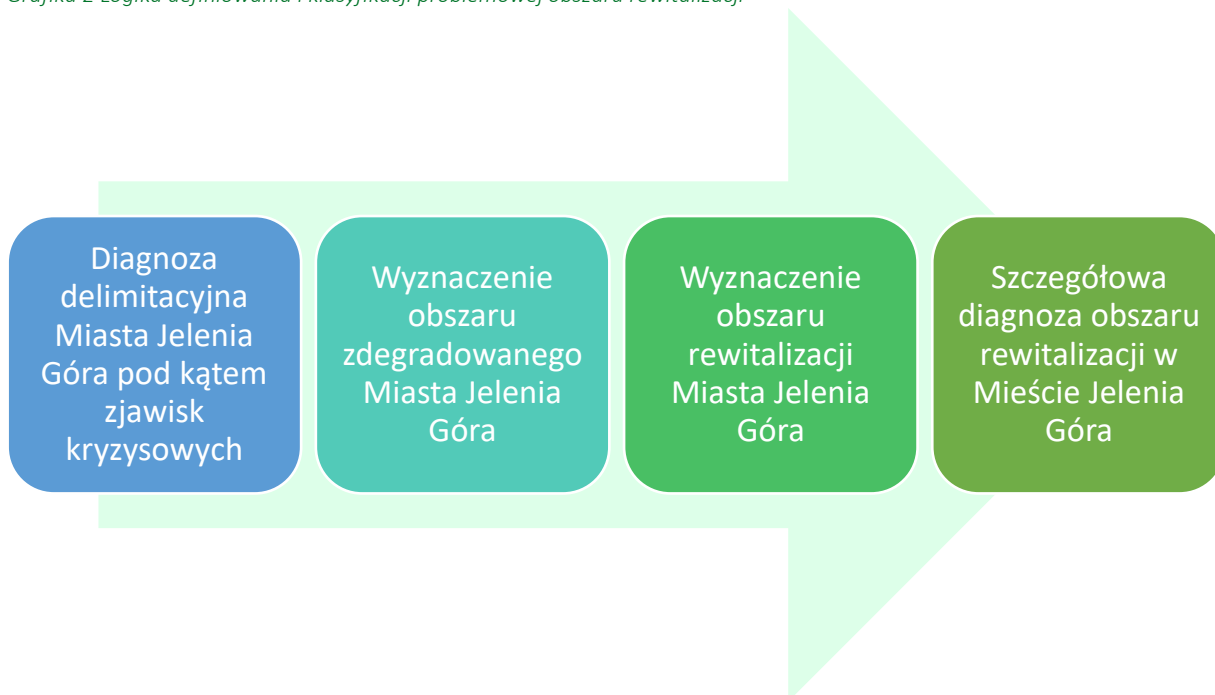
Grafika 2 Logika definiowania i klasyfikacji problemowej obszaru rewitalizacji

Diagnoza delimitacyjna Miasta Jelenia Góra pod kątem zjawisk kryzysowych

Wyznaczenie obszaru zdegradowanego Miasta Jelenia Góra

Wyznaczenie obszaru rewitalizacji Miasta Jelenia Góra

Szczegółowa diagnoza obszaru rewitalizacji w Mieście Jelenia Góra